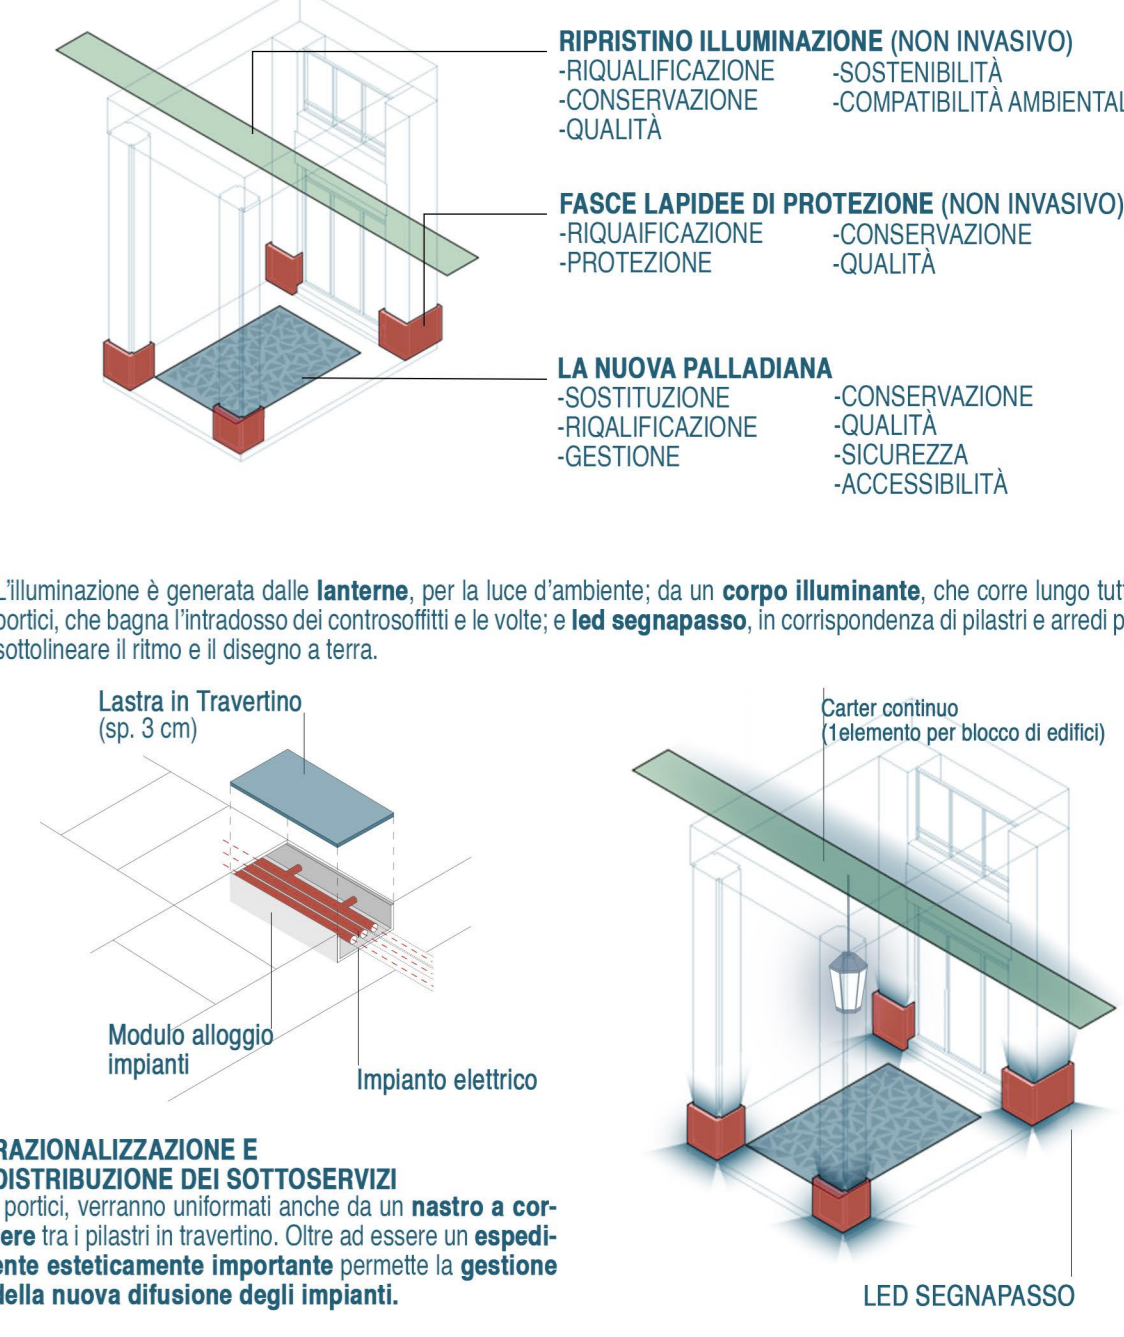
**RIPRISTINO ILLUMINAZIONE** (NON INVASIVO)
-RIQUALIFICAZIONE
-CONSERVAZIONE
-QUALITÀ
-SOSTENIBILITÀ
-COMPATIBILITÀ AMBIENTAL

**FASCE LAPIDEE DI PROTEZIONE** (NON INVASIVO)
-RIQUAIFICAZIONE
-PROTEZIONE
-CONSERVAZIONE
-QUALITÀ

**LA NUOVA PALLADIANA**
-SOSTITUZIONE
-RIQALIFICAZIONE
-GESTIONE
-CONSERVAZIONE
-QUALITÀ
-SICUREZZA
-ACCESSIBILITÀ

L'illuminazione è generata dalle **lanterne**, per la luce d'ambiente; da un **corpo illuminante**, che corre lungo tut portici, che bagna l'intradosso dei controsoffitti e le volte; e **led segnapasso**, in corrispondenza di pilastri e arredi p sottolineare il ritmo e il disegno a terra.

Lastra in Travertino
(sp. 3 cm)

Modulo alloggio impianti

Impianto elettrico

Carter continuo
(1elemento per blocco di edifici)

**RAZIONALIZZAZIONE E DISTRIBUZIONE DEI SOTTOSERVIZI**
 portici, verranno uniformati anche da un **nastro a correre** tra i pilastri in travertino. Oltre ad essere un **espediente esteticamente importante** permette la **gestione della nuova difusione degli impianti.**

LED SEGNAPASSO